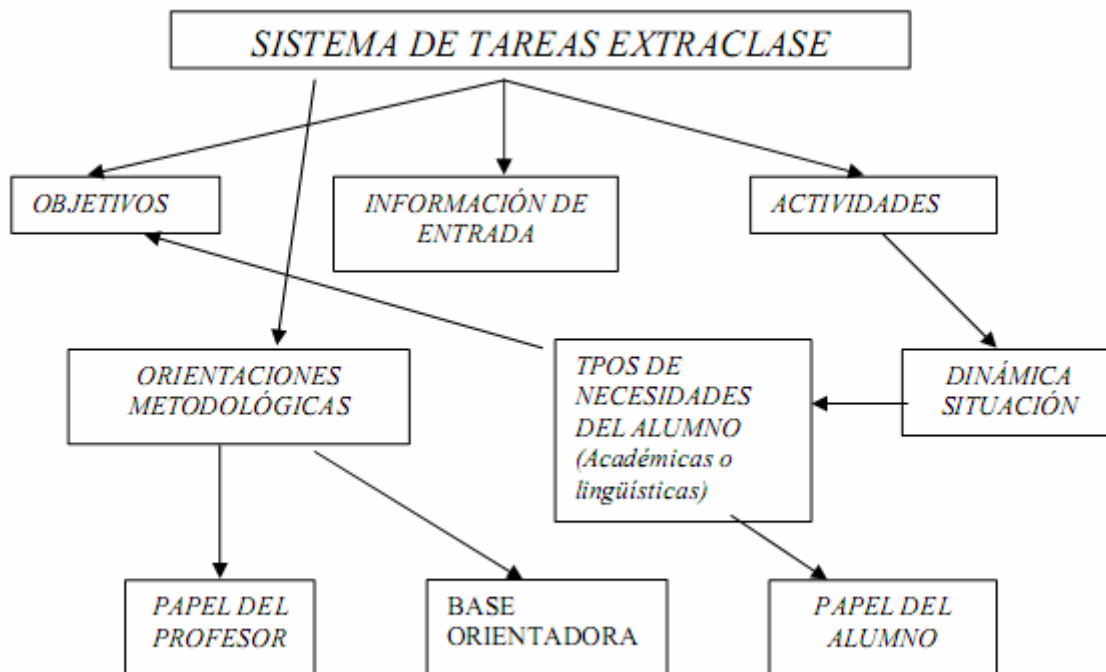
SISTEMA DE TAREAS EXTRACLASE

OBJETIVOS

INFORMACIÓN DE ENTRADA

ACTIVIDADES

ORIENTACIONES METODOLÓGICAS

TPOS DE NECESIDADES DEL ALUMNO (Académicas o lingüísticas)

DINÁMICA SITUACIÓN

PAPEL DEL PROFESOR

BASE ORIENTADORA

PAPEL DEL ALUMNO